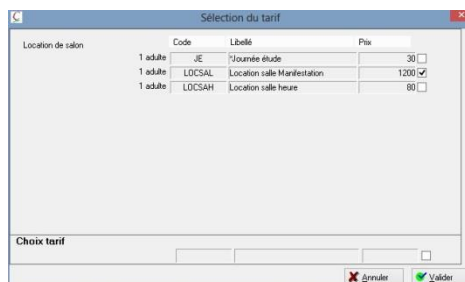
Sélection du tarif

Location de salon

| | Code | Libellé | Prix |
|---|---|---|---|
| 1 adulte | JE | *Journée étude | 30 |
| 1 adulte | LOCSAL | Location salle Manifestation | 1200 |
| 1 adulte | LOCSAH | Location salle heure | 80 |

Choix tarif

Annuler Valider